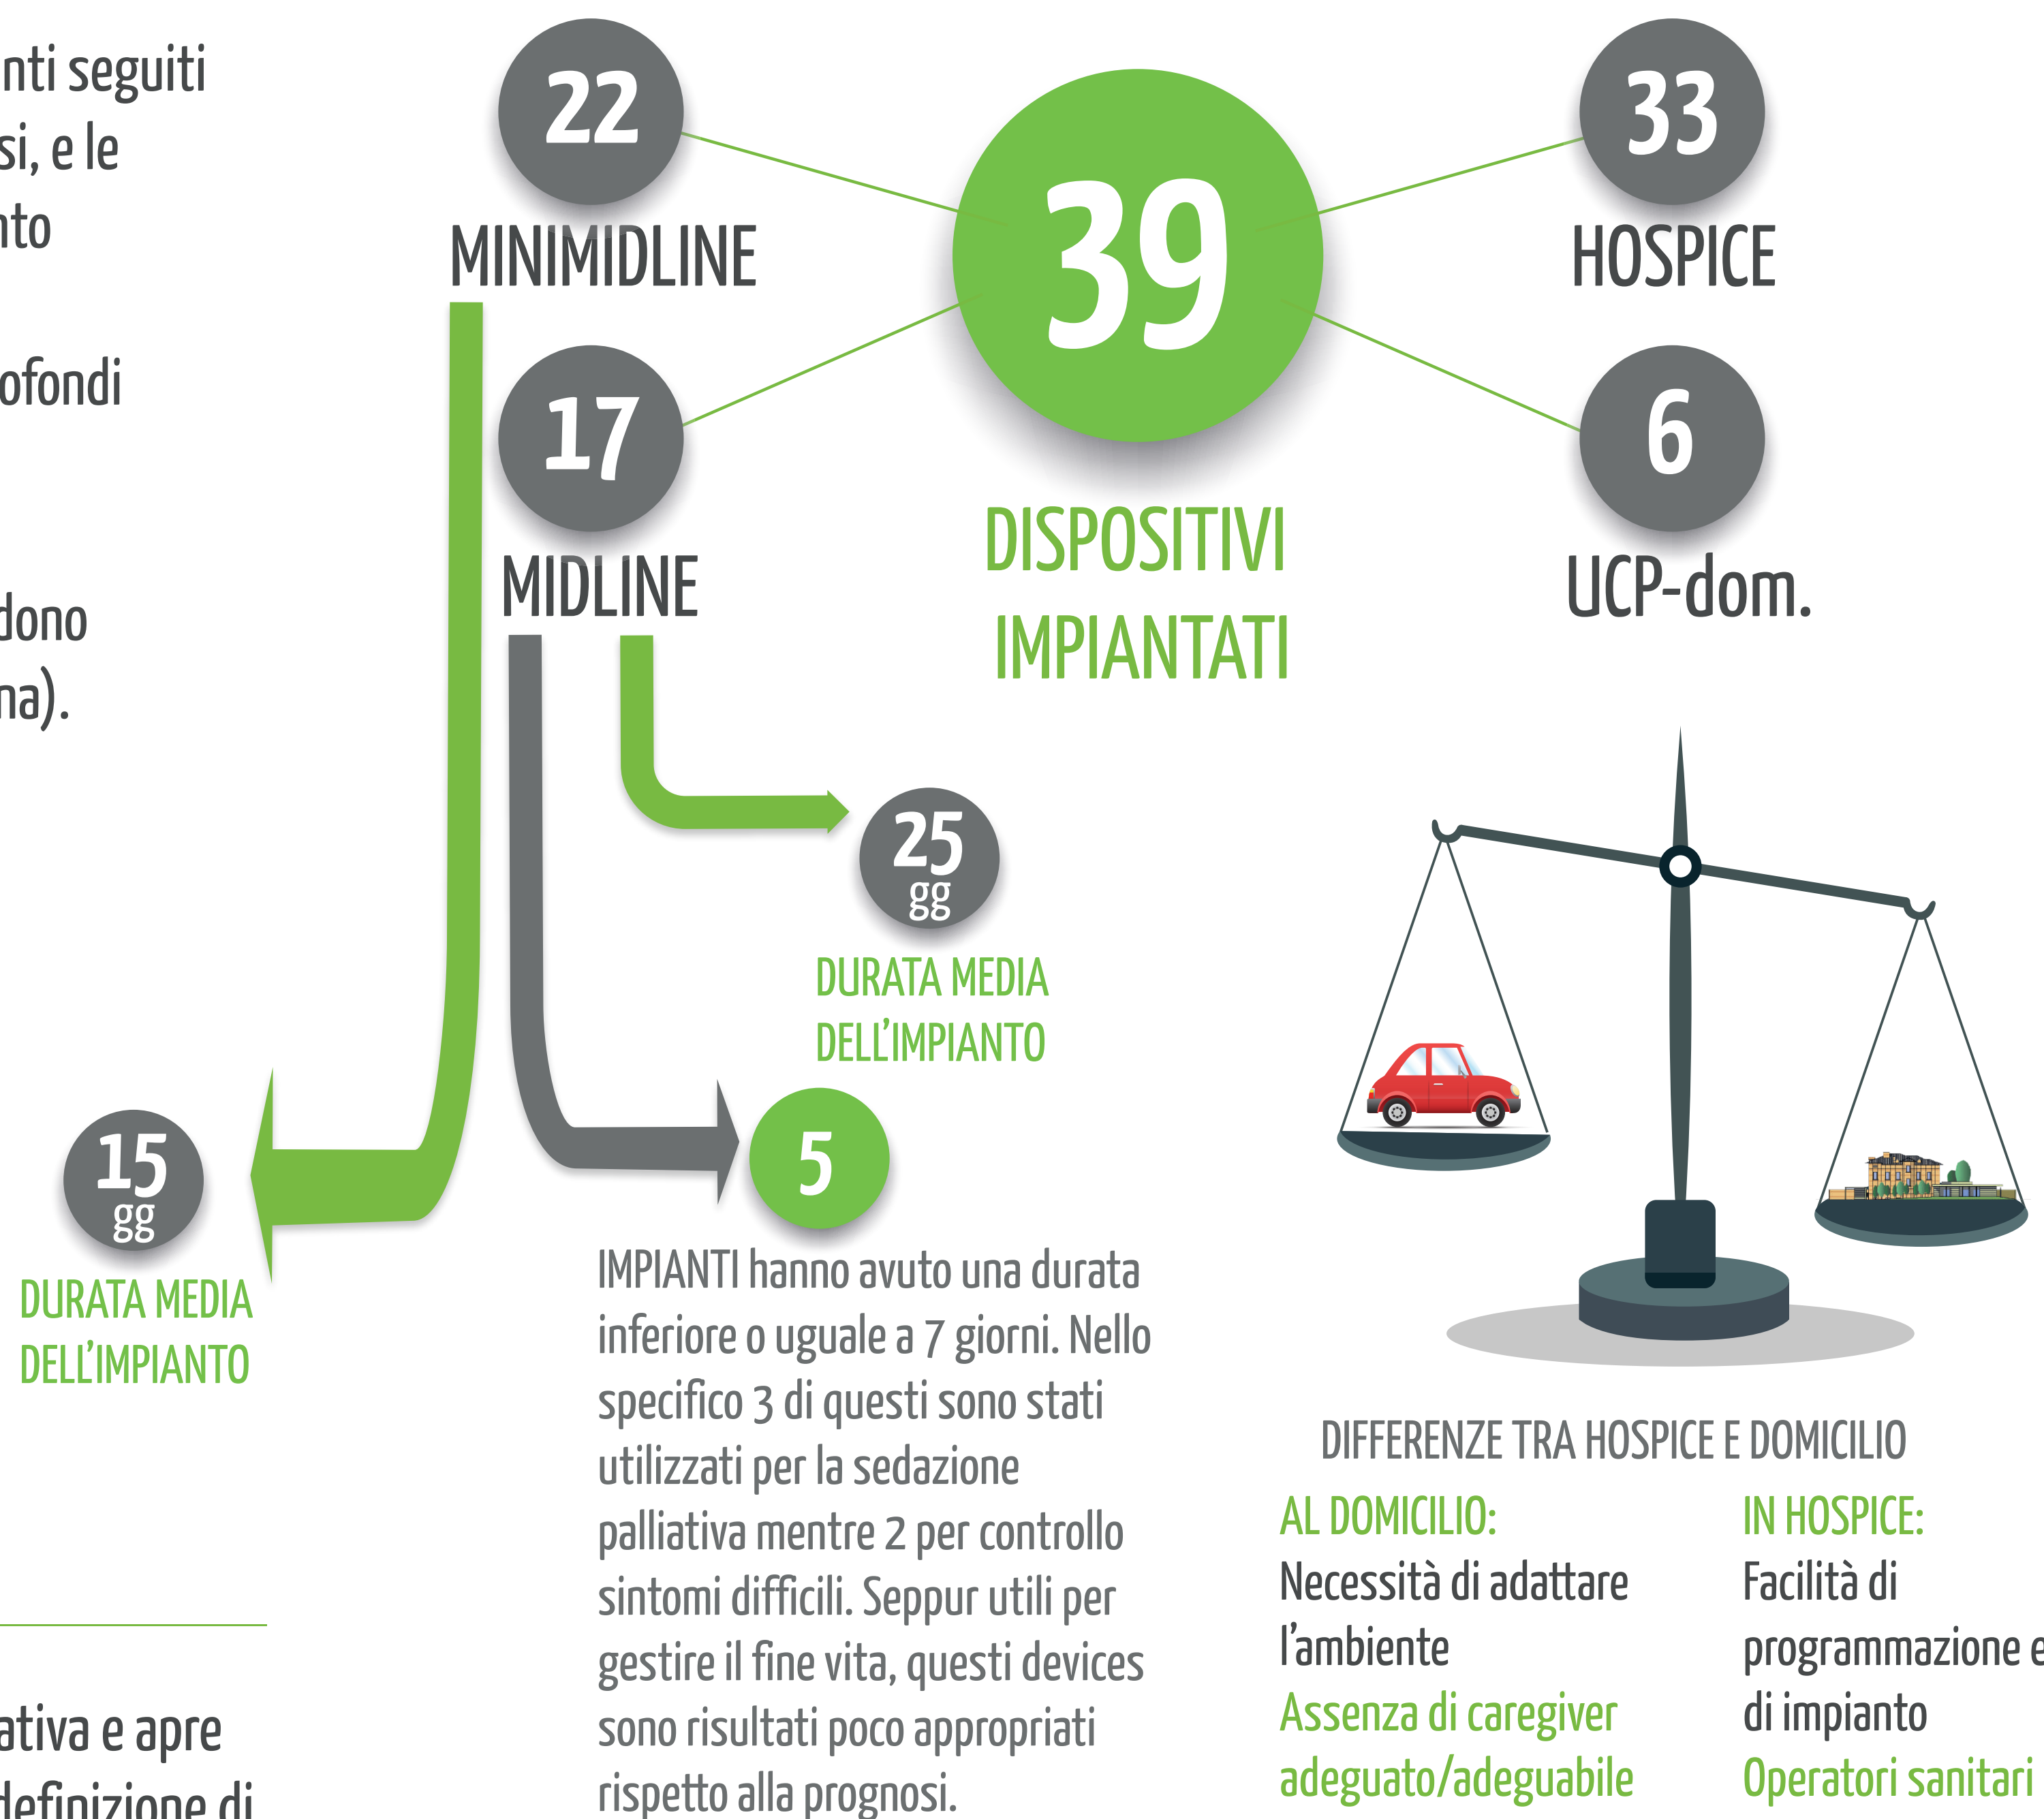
nti seguiti
si, e le
nto

ofondi

dono
na).

22
MINIMIDLINE

39

33
HOSPICE

17
MIDLINE

DISPOSITIVI IMPIANTATI

6
UCP-dom.

25
gg
DURATA MEDIA DELL'IMPIANTO

15
gg
DURATA MEDIA DELL'IMPIANTO

5
IMPIANTI hanno avuto una durata inferiore o uguale a 7 giorni. Nello specifico 3 di questi sono stati utilizzati per la sedazione palliativa mentre 2 per controllo sintomi difficili. Seppur utili per gestire il fine vita, questi devices sono risultati poco appropriati rispetto alla prognosi.

DIFFERENZE TRA HOSPICE E DOMICILIO

AL DOMICILIO:
Necessità di adattare l'ambiente
Assenza di caregiver adeguato/adeguabile

IN HOSPICE:
Facilità di programmazione e di impianto
Operatori sanitari

ativa e apre
definizione di